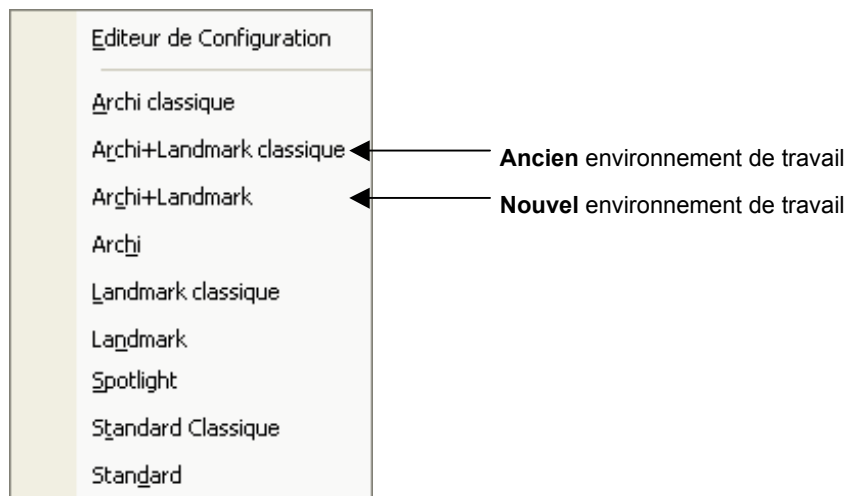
Editeur de Configuration

Archi classique

Archi+Landmark classique

Archi+Landmark

Archi

Landmark classique

Landmark

Spotlight

Standard Classique

Standard

**Ancien** environnement de travail

**Nouvel** environnement de travail